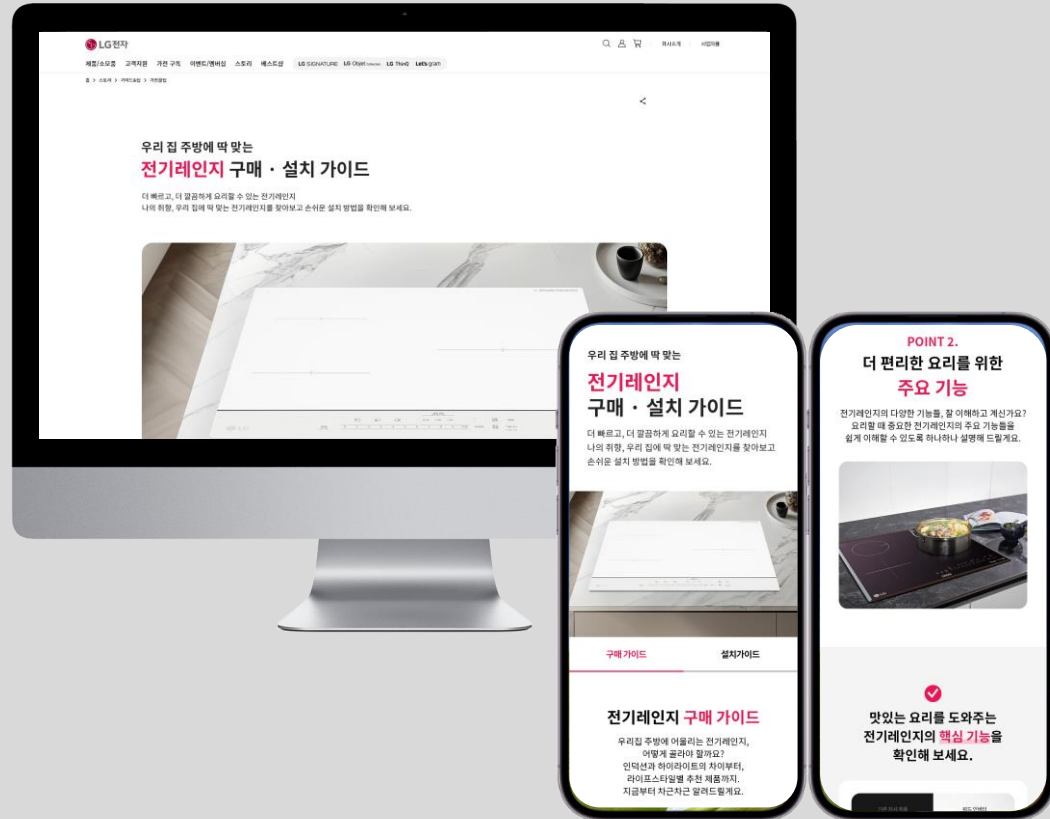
LG전자

제품/소모품 고객지원 가전 구독 이벤트/멤버십 스토리 베스트샵 LG SIGNATURE LG Objet Collection LG ThinQ Let's gram

회사소개 사업자용

홈 > 스토리 > 가이드요약 > 가전꿀팁

우리 집 주방에 딱 맞는

전기레인지 구매 · 설치 가이드

더 빠르고, 더 깔끔하게 요리할 수 있는 전기레인지
나의 취향, 우리 집에 딱 맞는 전기레인지를 찾아보고 손쉬운 설치 방법을 확인해 보세요.

우리 집 주방에 딱 맞는

전기레인지
구매 · 설치 가이드

더 빠르고, 더 깔끔하게 요리할 수 있는 전기레인지 나의 취향, 우리 집에 딱 맞는 전기레인지를 찾아보고 손쉬운 설치 방법을 확인해 보세요.

구매 가이드 설치가이드

전기레인지 구매 가이드

우리집 주방에 어울리는 전기레인지,
어떻게 골라야 할까요?
인덕션과 하이라이트의 차이부터,
라이프스타일별 추천 제품까지.
지금부터 차근차근 알려드릴게요.

POINT 2.
더 편리한 요리를 위한
주요 기능

전기레인지의 다양한 기능들, 잘 이해하고 계신가요?
요리할 때 중요한 전기레인지의 주요 기능들을
쉽게 이해할 수 있도록 하나하나 설명해 드릴게요.

맛있는 요리를 도와주는
전기레인지의 핵심 기능을
확인해 보세요.